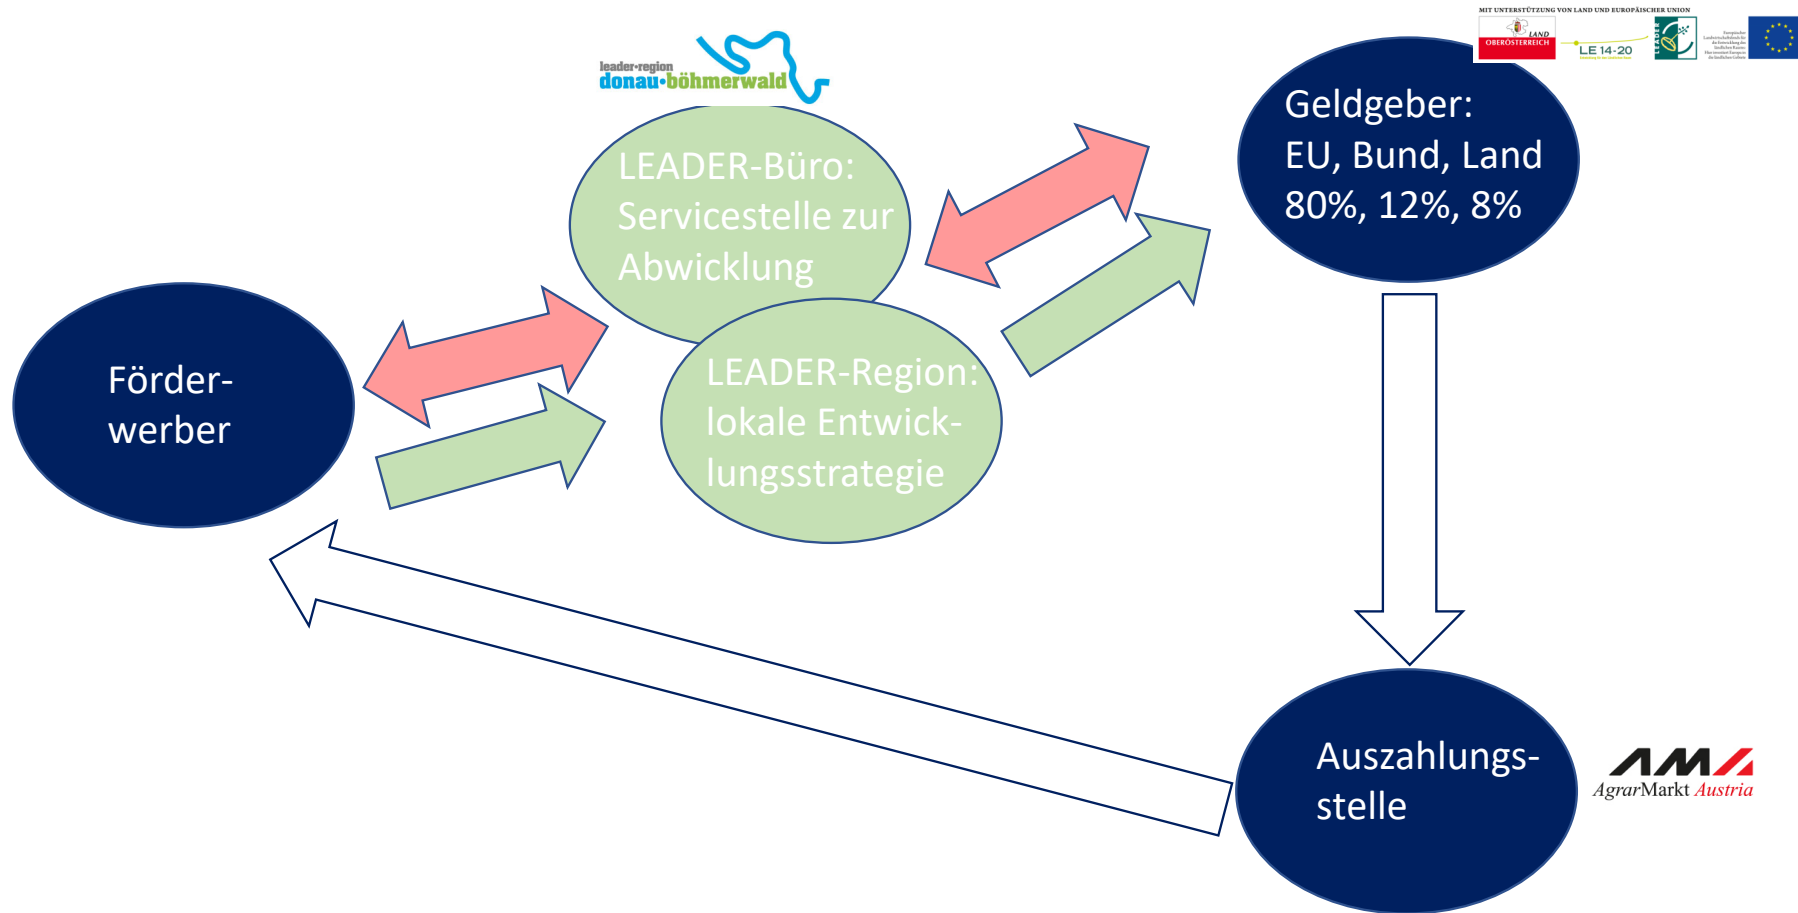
leader-region
donau-böhmerwald

MIT UNTERSTÜTZUNG VON LAND UND EUROPÄISCHER UNION
LAND OBERÖSTERREICH
LE 14-20

LEADER-Büro: Servicestelle zur Abwicklung

Geldgeber: EU, Bund, Land 80%, 12%, 8%

Förderwerber

LEADER-Region: lokale Entwicklungsstrategie

Auszahlungsstelle

AMA
AgrarMarkt Austria